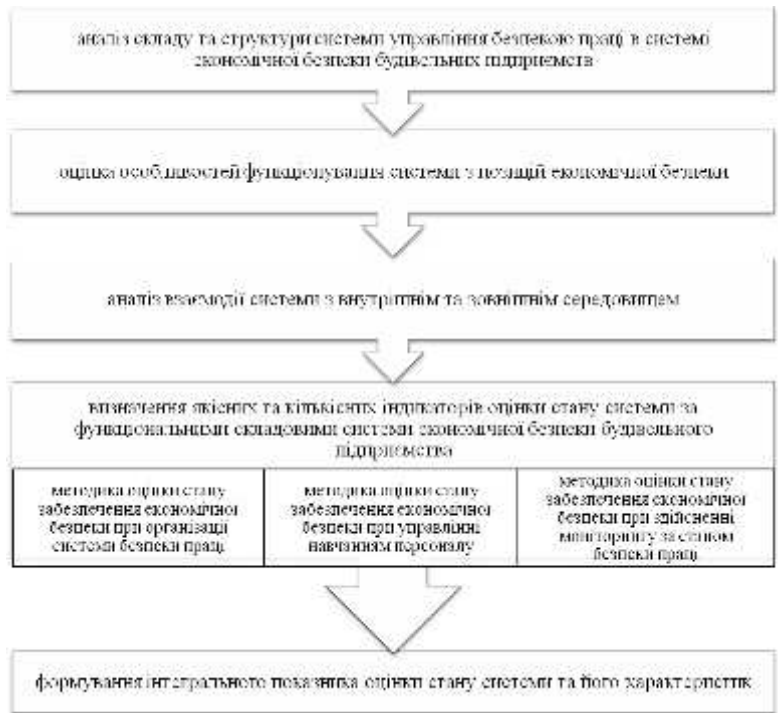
аналіз складу та структури системи управління безпекою праці в системі економічної безпеки будівельних підприємств

оцінка особливостей функціонування системи з позицій економічної безпеки

аналіз взаємодії системи з внутрішнім та зовнішнім середовищем

визначення якісних та кількісних індикаторів оцінки стану системи за функціональними складовими системи економічної безпеки будівельного підприємства

| методика оцінки стану забезпечення економічної безпеки при організації системи безпеки праці | методика оцінки стану забезпечення економічної безпеки при управлінні навчанням персоналу | методика оцінки стану забезпечення економічної безпеки при здійсненні моніторингу за станом безпеки праці |
|---|---|---|

формування інтегрального показника оцінки стану системи та його характеристик